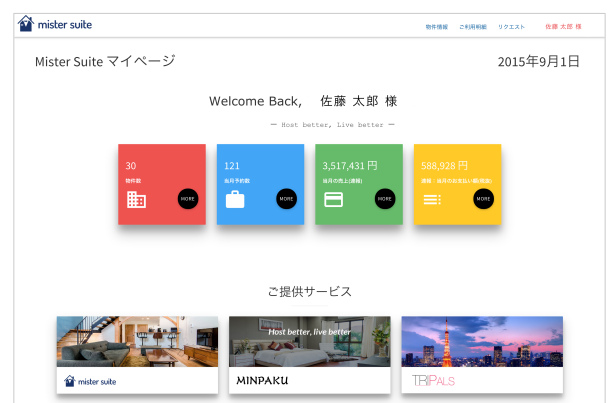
mister suite

物件情報　ご利用明細　リクエスト　佐藤 太郎 様

Mister Suite マイページ

2015年9月1日

Welcome Back,　佐藤 太郎 様

— Host better, Live better —

30
物件数
MORE

121
当月予約数
MORE

3,517,431 円
当月の売上(週報)
MORE

588,928 円
請求（当月のお支払い(概算値)
MORE

ご提供サービス

mister suite

Host better, live better
MINPAKU

TRIPALS